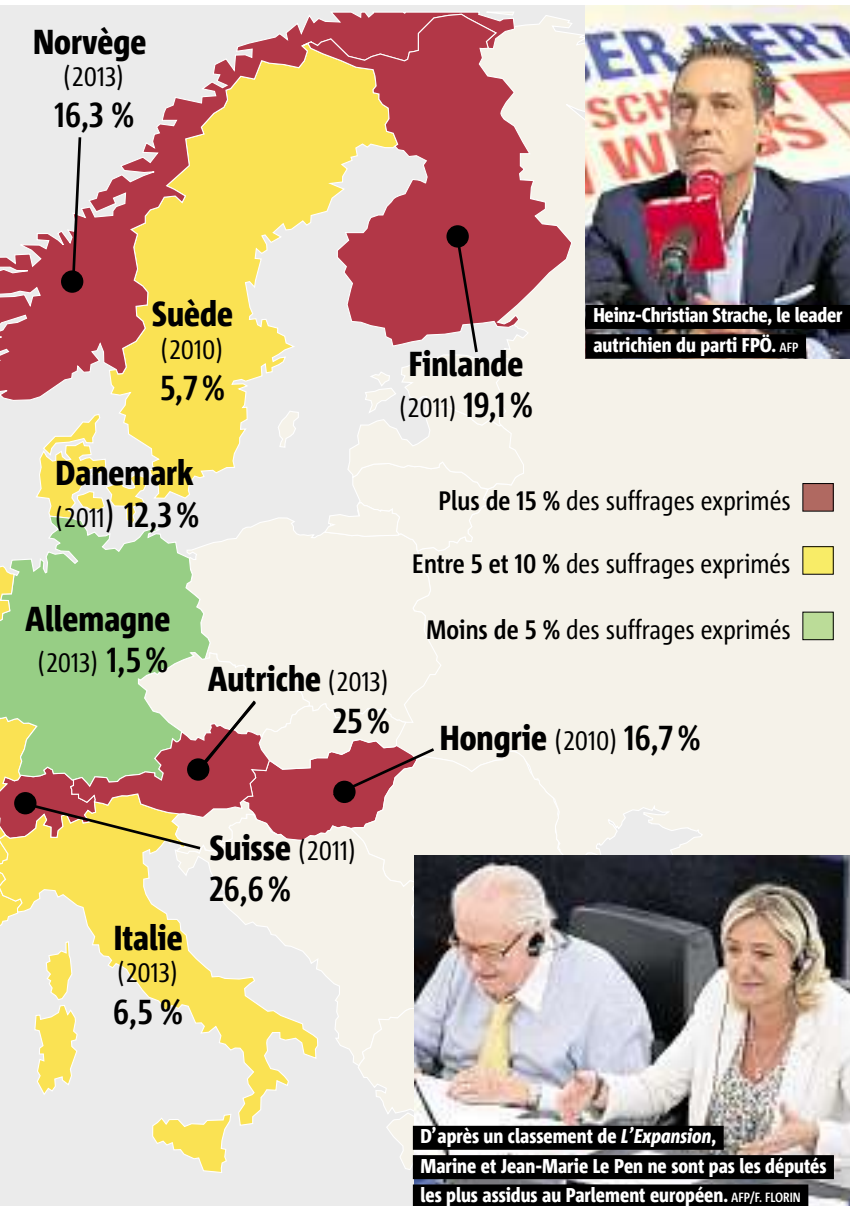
Norvège
(2013)
16,3 %

Suède
(2010)
5,7 %

Finlande
(2011) 19,1 %

Danemark
(2011) 12,3 %

Allemagne
(2013) 1,5 %

Autriche (2013)
25 %

Hongrie (2010) 16,7 %

Suisse (2011)
26,6 %

Italie
(2013)
6,5 %

Plus de 15 % des suffrages exprimés

Entre 5 et 10 % des suffrages exprimés

Moins de 5 % des suffrages exprimés

Heinz-Christian Strache, le leader autrichien du parti FPÖ. AFP

D'après un classement de *L'Expansion*, Marine et Jean-Marie Le Pen ne sont pas les députés les plus assidus au Parlement européen. AFP/F. FLORIN